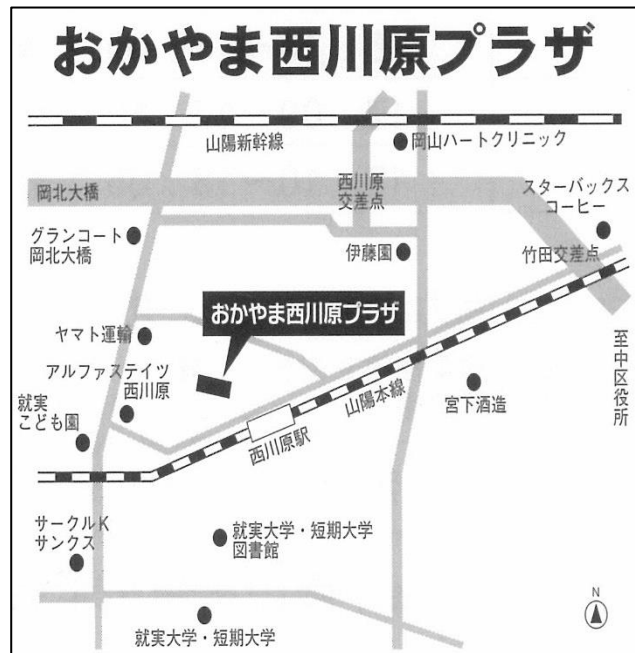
おかやま西川原プラザ

山陽新幹線

岡山ハートクリニック

岡北大橋

西川原
交差点

スターバックス
コーヒー

グランコート
岡北大橋

伊藤園

竹田交差点

おかやま西川原プラザ

ヤマト運輸

アルファステイツ
西川原

就実
こども園

山陽本線

宮下酒造

至中区役所

西川原駅

サークルK
サンクス

就実大学・短期大学
図書館

就実大学・短期大学

N